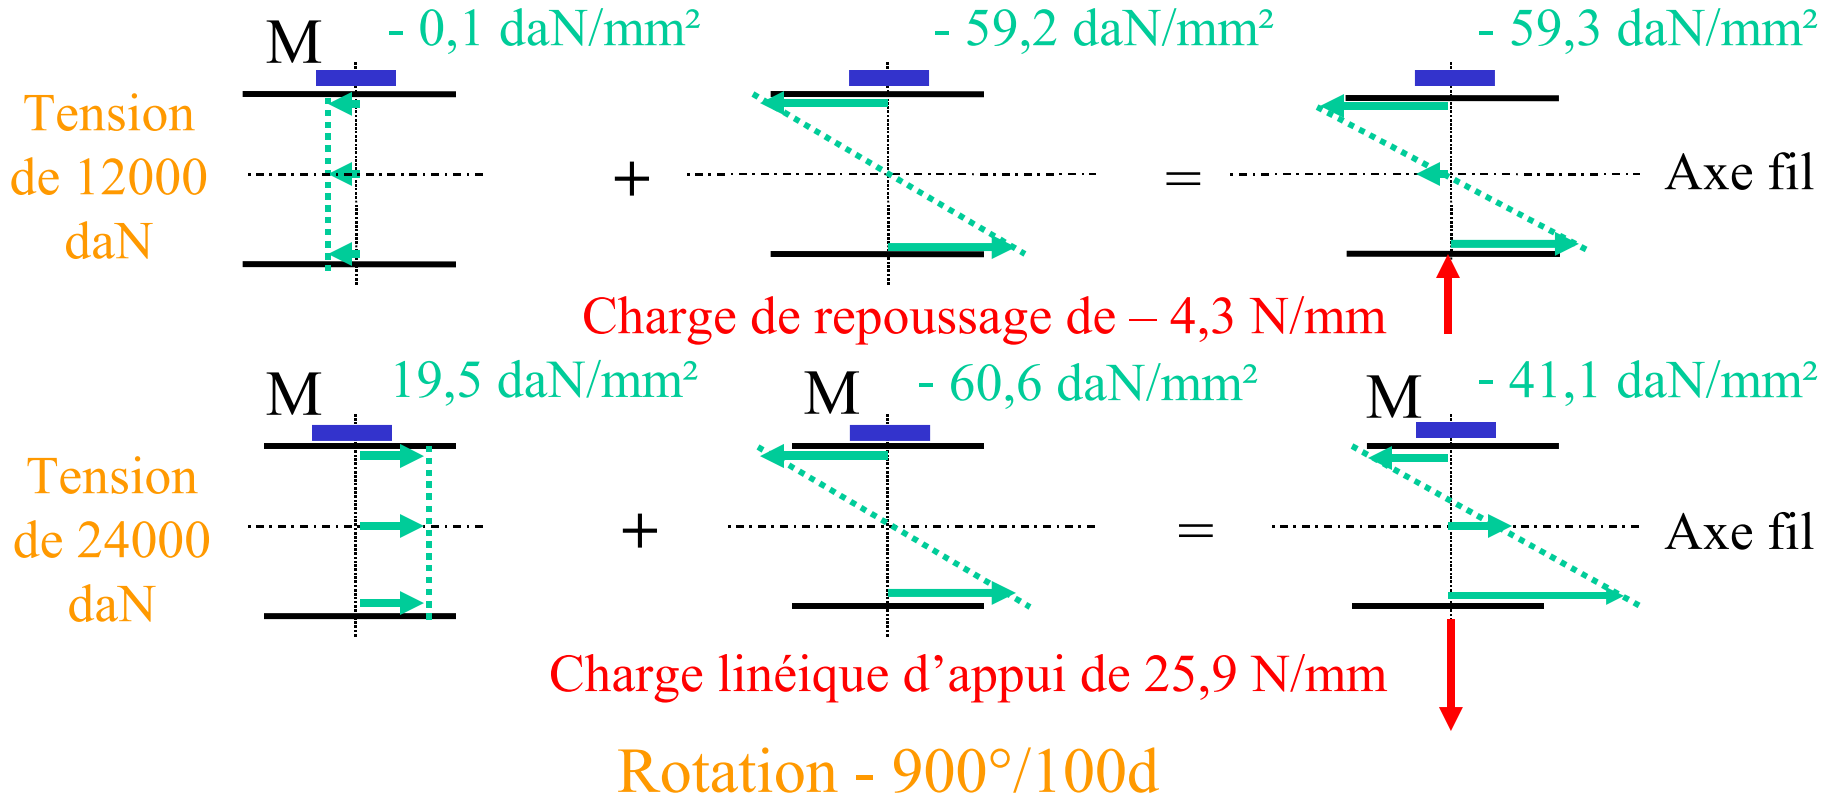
M - 0,1 daN/mm² - 59,2 daN/mm² - 59,3 daN/mm²

Tension de 12000 daN

+

=

Axe fil

Charge de repoussage de – 4,3 N/mm

M 19,5 daN/mm² M - 60,6 daN/mm² M - 41,1 daN/mm²

Tension de 24000 daN

+

=

Axe fil

Charge linéique d’appui de 25,9 N/mm

Rotation - 900°/100d